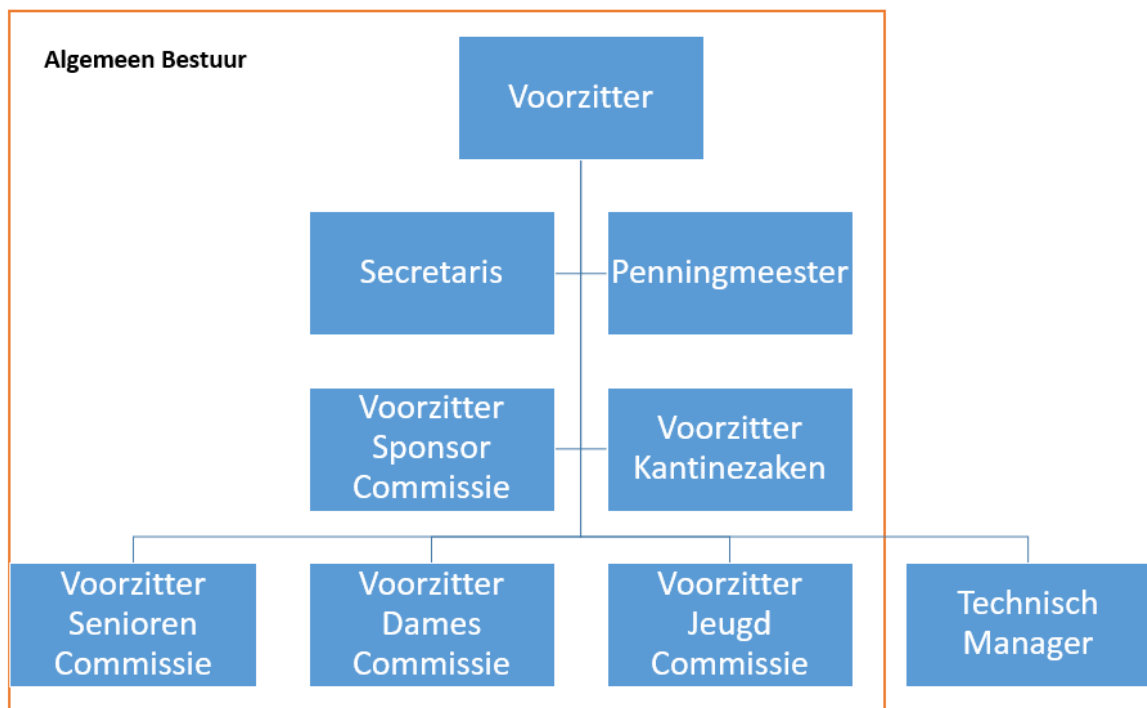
Algemeen Bestuur

Voorzitter

Secretaris

Penningmeester

Voorzitter Sponsor Commissie

Voorzitter Kantinezaken

Voorzitter Senioren Commissie

Voorzitter Dames Commissie

Voorzitter Jeugd Commissie

Technisch Manager